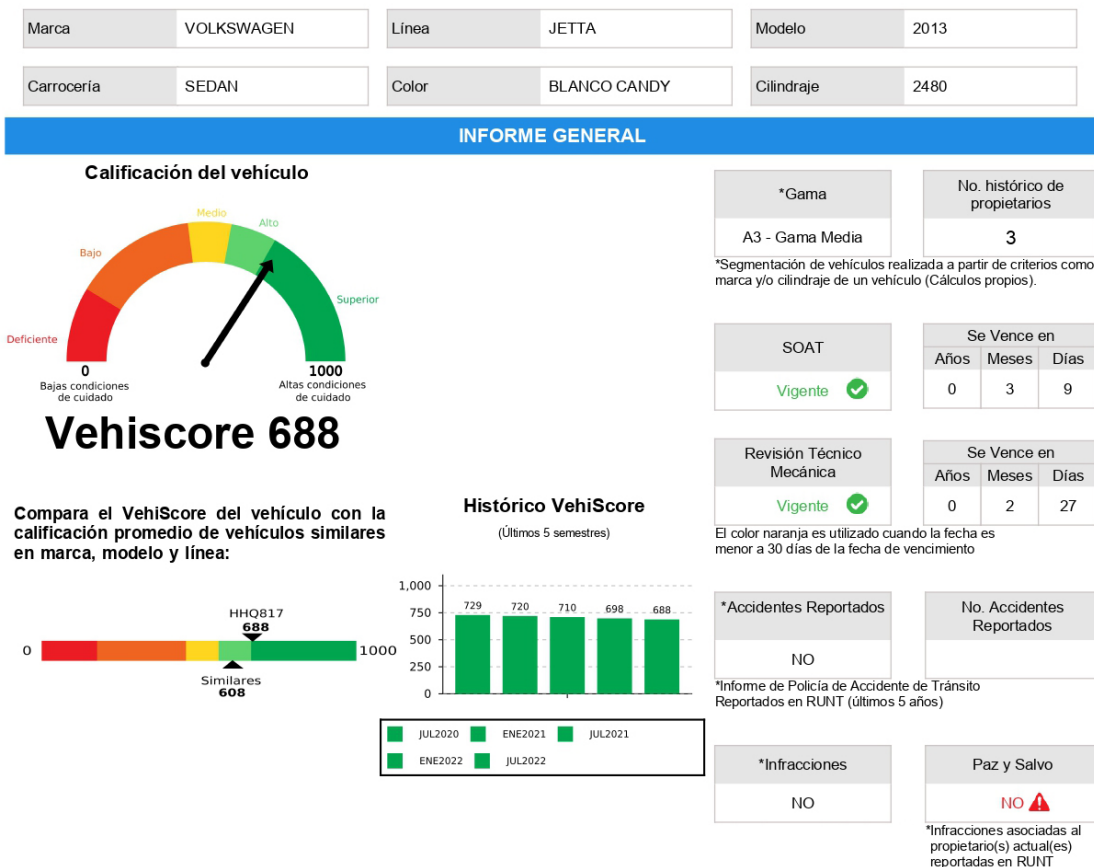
| Marca | VOLKSWAGEN | Línea | JETTA | Modelo | 2013 |
|---|---|---|---|---|---|
| Carrocería | SEDAN | Color | BLANCO CANDY | Cilindraje | 2480 |

INFORME GENERAL

Calificación del vehículo

Medio
Alto
Bajo
Superior
Deficiente

0
Bajas condiciones de cuidado

1000
Altas condiciones de cuidado

Vehiscore 688

| *Gama | No. histórico de propietarios |
|---|---|
| A3 - Gama Media | 3 |

*Segmentación de vehículos realizada a partir de criterios como marca y/o cilindraje de un vehículo (Cálculos propios).

| SOAT |
|---|
| Vigente |

| Se Vence en | | |
|---|---|---|
| Años | Meses | Días |
| 0 | 3 | 9 |

| Revisión Técnico Mecánica |
|---|
| Vigente |

| Se Vence en | | |
|---|---|---|
| Años | Meses | Días |
| 0 | 2 | 27 |

El color naranja es utilizado cuando la fecha es menor a 30 días de la fecha de vencimiento

Compara el VehiScore del vehículo con la calificación promedio de vehículos similares en marca, modelo y línea:

HHQ817
688
0
1000
Similares
608

Histórico VehiScore
(Últimos 5 semestres)

1,000
750
500
250
0

729 720 710 698 688

JUL2020 ENE2021 JUL2021 ENE2022 JUL2022

| *Accidentes Reportados | No. Accidentes Reportados |
|---|---|
| NO | |

*Informe de Policía de Accidente de Tránsito Reportados en RUNT (últimos 5 años)

| *Infracciones | Paz y Salvo |
|---|---|
| NO | NO |

*Infracciones asociadas al propietario(s) actual(es) reportadas en RUNT